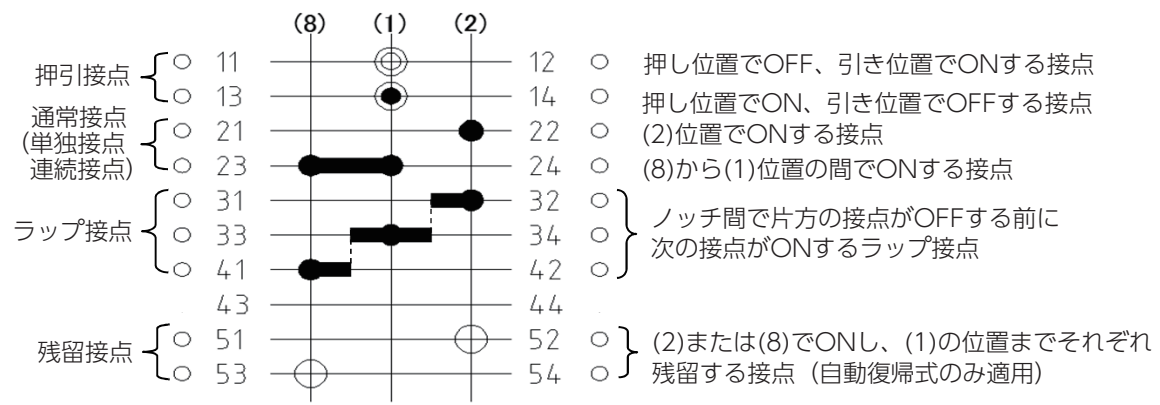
(8) (1) (2)

押引接点
11 12 押し位置でOFF、引き位置でONする接点
13 14 押し位置でON、引き位置でOFFする接点

通常接点 (単独接点 連続接点)
21 22 (2)位置でONする接点
23 24 (8)から(1)位置の間でONする接点

ラップ接点
31 32
33 34
41 42
ノッチ間で片方の接点がOFFする前に次の接点がONするラップ接点

43 44

残留接点
51 52
53 54
(2)または(8)でONし、(1)の位置までそれぞれ残留する接点（自動復帰式のみ適用）